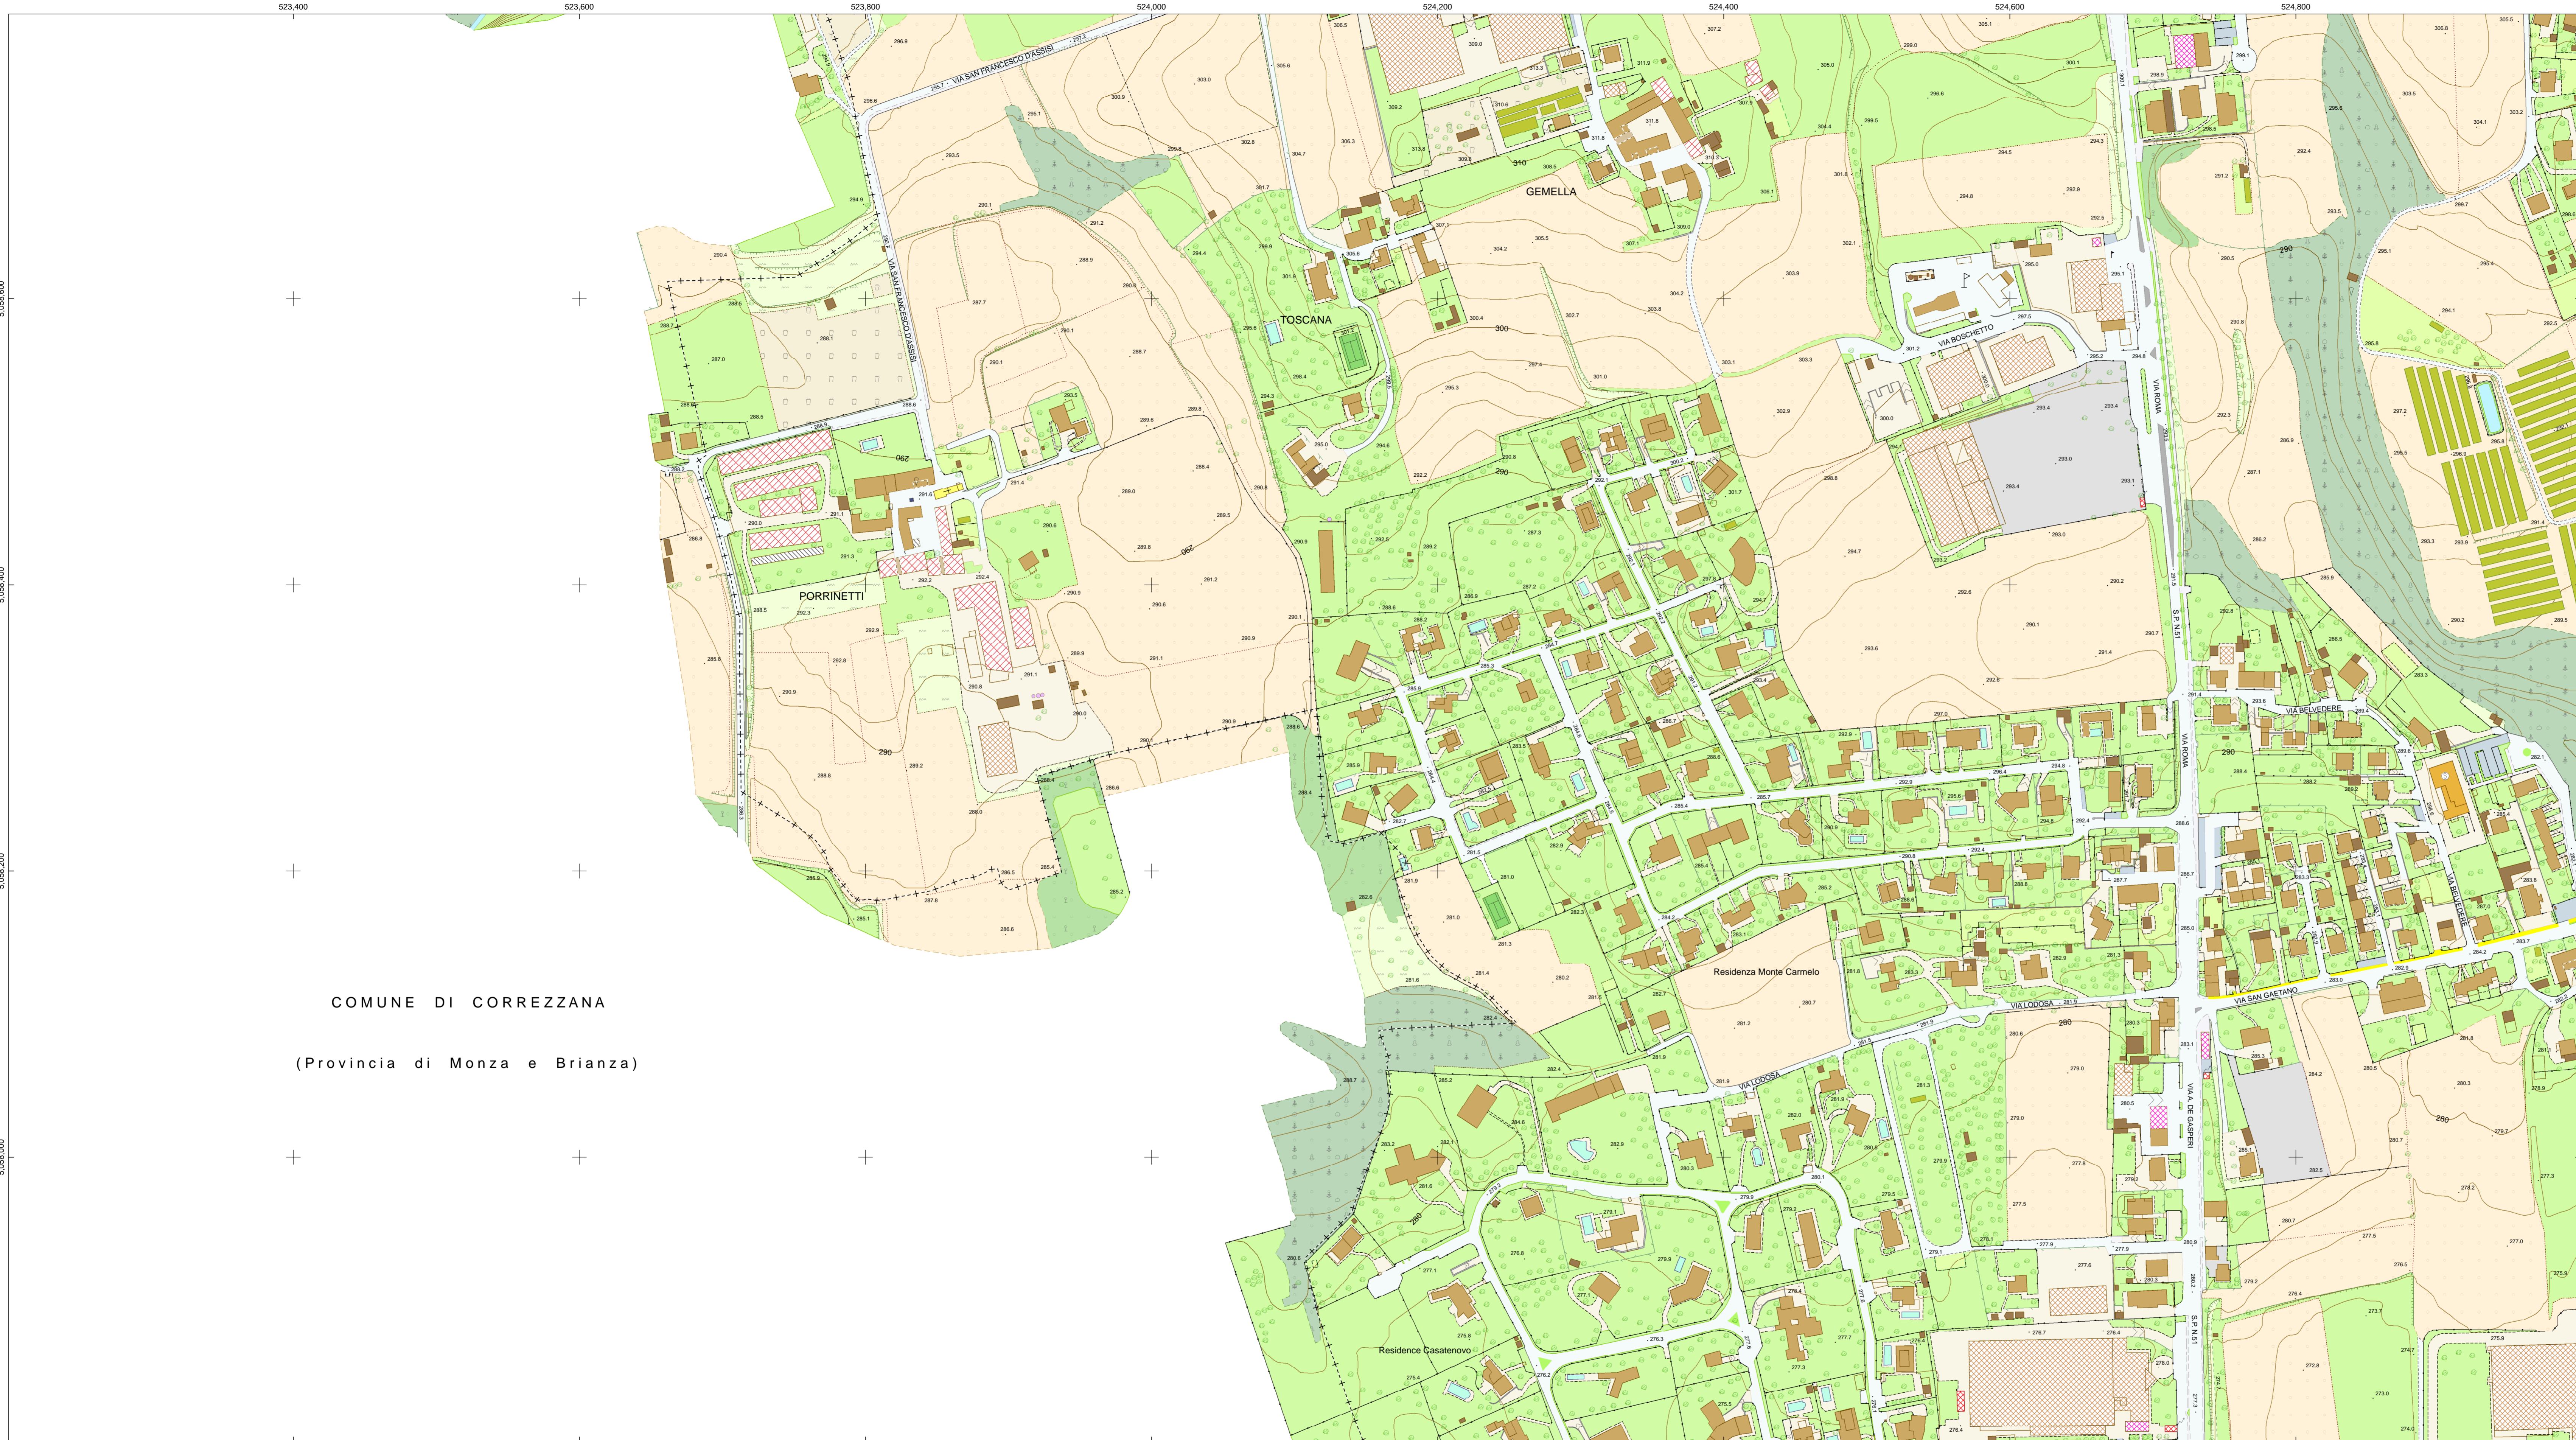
523,400
523,600
523,800
524,000
524,200
524,400
524,600
524,800

VIA SAN FRANCESCO D'ASSISI
GEMELLA
TOSCANA
VIA BOSCHETTO
VIA ROMA
PORRINETTI
S.P. N.51
VIA BELVEDERE
VIA ROMA
Residenza Monte Carmelo
VIA LODOSA
VIA SAN GAETANO
VIA LODOSA
VIA A. DE GASPERI
S.P. N.51
Residence Casatenovo

COMUNE DI CORREZZANA

(Provincia di Monza e Brianza)